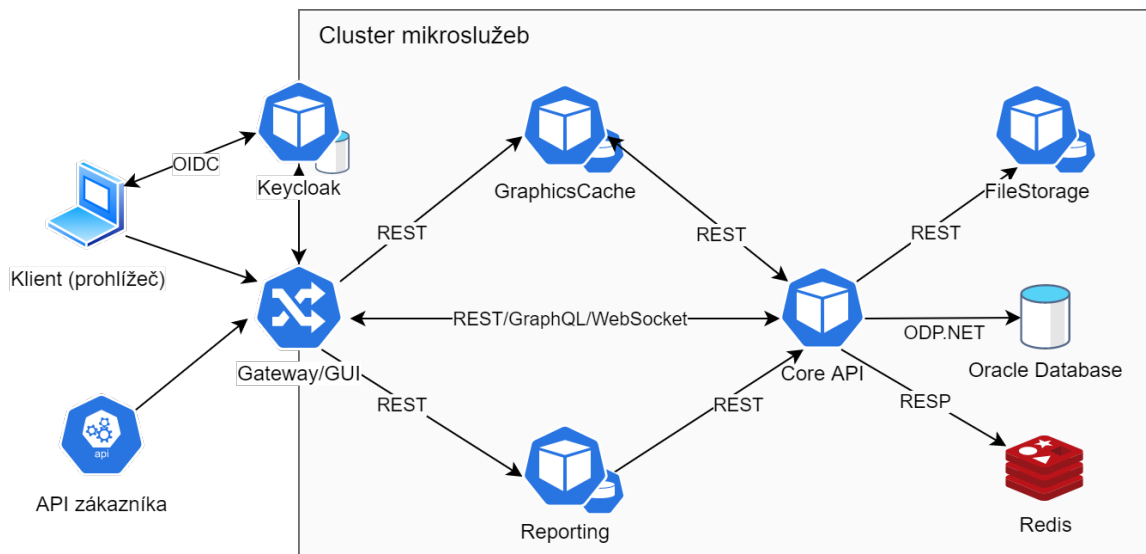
Cluster mikroslužeb

OIDC

Keycloak

GraphicsCache

FileStorage

Klient (prohlížeč)

REST

REST

REST

REST/GraphQL/WebSocket

ODP.NET

Gateway/GUI

Core API

Oracle Database

REST

REST

RESP

api

API zákazníka

Reporting

Redis